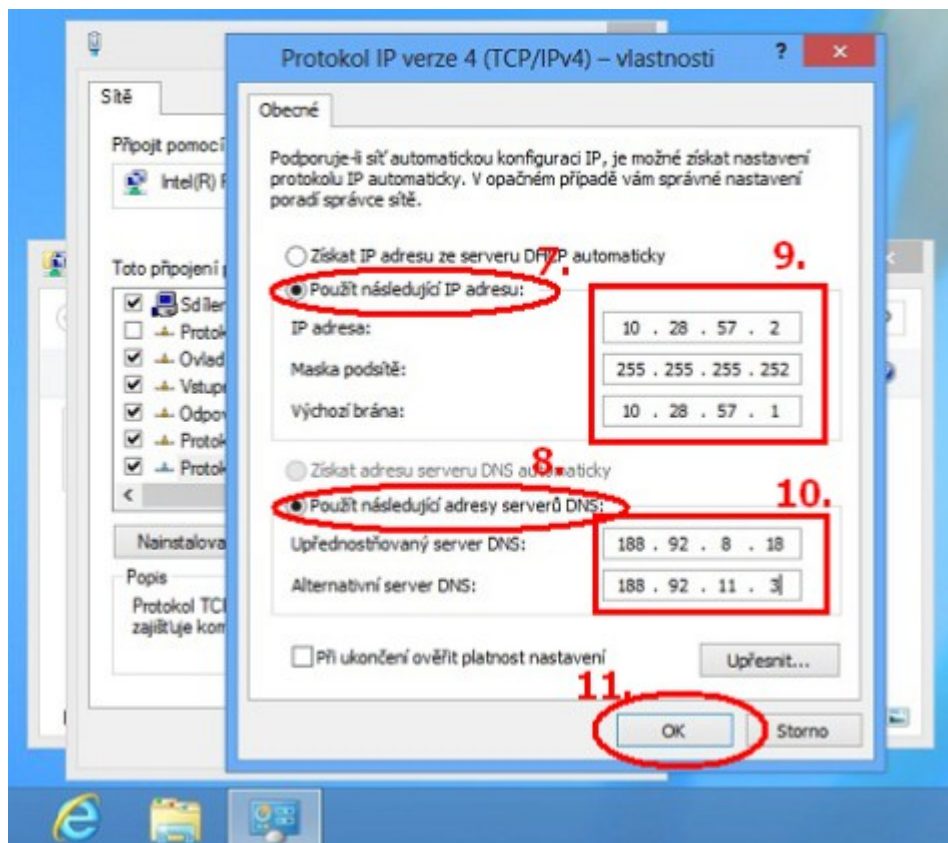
Sítě

Připojit pomocí

Intel(R) P

Toto připojení

Sdíler
Protok
Ovlad
Vstup
Odpov
Protok
Protok

Nainstalova

Popis
Protokol TC
zajišťuje kom

Protokol IP verze 4 (TCP/IPv4) – vlastnosti

?

Obecné

Podporuje-li síť automatickou konfiguraci IP, je možné získat nastavení protokolu IP automaticky. V opačném případě vám správné nastavení poradí správce sítě.

Získat IP adresu ze serveru DHCP automaticky

7.

9.

Použít následující IP adresu:

IP adresa: 10 . 28 . 57 . 2

Maska podsítě: 255 . 255 . 255 . 252

Výchozí brána: 10 . 28 . 57 . 1

Získat adresu serveru DNS automaticky

8.

10.

Použít následující adresy serverů DNS:

Upřednostňovaný server DNS: 188 . 92 . 8 . 18

Alternativní server DNS: 188 . 92 . 11 . 3

Při ukončení ověřit platnost nastavení

Upřesnit...

11.

OK

Storno